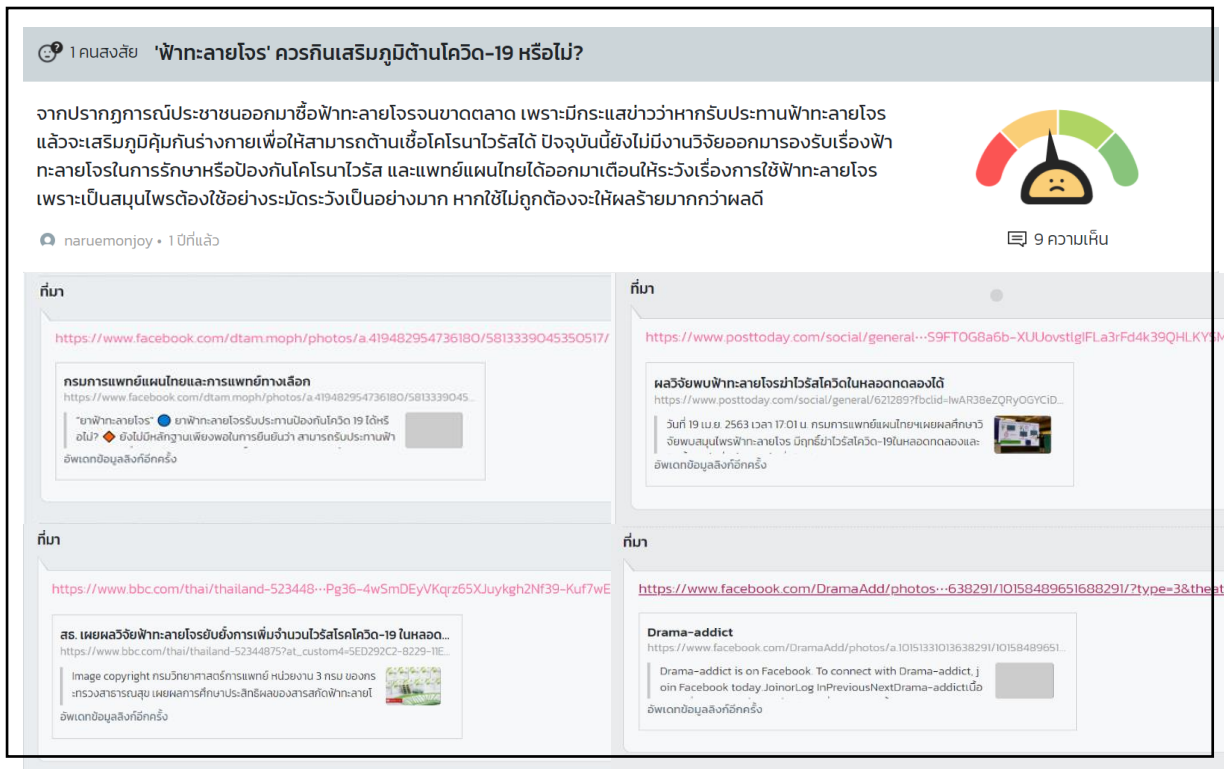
1 คนสงสัย 'ฟ้าทะลายโจร' ควรกินเสริมภูมิต้านโควิด-19 หรือไม่?

จากปรากฏการณ์ประชาชนออกมาซื้อฟ้าทะลายโจรจนขาดตลาด เพราะมีกระแสข่าวว่าหากรับประทานฟ้าทะลายโจรแล้วจะเสริมภูมิคุ้มกันร่างกายเพื่อให้สามารถต้านเชื้อโคโรนาไวรัสได้ ปัจจุบันนี้ยังไม่มีงานวิจัยออกมารองรับเรื่องฟ้าทะลายโจรในการรักษาหรือป้องกันโคโรนาไวรัส และแพทย์แผนไทยได้ออกมาเตือนให้ระวังเรื่องการใช้ฟ้าทะลายโจร เพราะเป็นสมุนไพรต้องใช้อย่างระมัดระวังเป็นอย่างมาก หากใช้ไม่ถูกต้องจะให้ผลร้ายมากกว่าผลดี

naruemonjoy • 1 ปีที่แล้ว

9 ความเห็น

ที่มา

https://www.facebook.com/dtam.moph/photos/a.419482954736180/5813339045350517/

กรมการแพทย์แผนไทยและการแพทย์ทางเลือก
https://www.facebook.com/dtam.moph/photos/a.419482954736180/5813339045...
"ยาฟ้าทะลายโจร" ยาฟ้าทะลายโจรรับประทานป้องกันโควิด 19 ได้หรือไม่? ยังไม่มีหลักฐานเพียงพอในการยืนยันว่า สามารถรับประทานฟ้า
อัพเดทข้อมูลลิงก์อีกครั้ง

ที่มา

https://www.posttoday.com/social/general···S9FT0G8a6b-XUUovstlgIFLa3rFd4k39QHLKY

ผลวิจัยพบฟ้าทะลายโจรฆ่าไวรัสโควิดในหลอดทดลองได้
https://www.posttoday.com/social/general/621289?fbclid=IwAR38eZQRyOGYCiD...
วันที่ 19 เม.ย. 2563 เวลา 17:01 น. กรมการแพทย์แผนไทยฯเผยผลศึกษาวิจัยพบสมุนไพรฟ้าทะลายโจร มีฤทธิ์ฆ่าไวรัสโควิด-19ในหลอดทดลองและ
อัพเดทข้อมูลลิงก์อีกครั้ง

ที่มา

https://www.bbc.com/thai/thailand-523448···Pg36-4wSmDEyVKqrz65XJuykgh2Nf39-Kuf7wE

สธ. เผยผลวิจัยฟ้าทะลายโจรยับยั้งการเพิ่มจำนวนไวรัสโรคโควิด-19 ในหลอด...
https://www.bbc.com/thai/thailand-52344875?at_custom4=5ED292C2-8229-11E...
Image copyright กรมวิทยาศาสตร์การแพทย์ หน่วยงาน 3 กรม ของกระทรวงสาธารณสุข เผยผลการศึกษาประสิทธิผลของสารสกัดฟ้าทะลายโ
อัพเดทข้อมูลลิงก์อีกครั้ง

ที่มา

https://www.facebook.com/DramaAdd/photos···638291/10158489651688291/?type=3&theat

Drama-addict
https://www.facebook.com/DramaAdd/photos/a.10151331013638291/10158489651...
Drama-addict is on Facebook. To connect with Drama-addict, join Facebook today.JoinorLog InPreviousNextDrama-addictเมื่อ
อัพเดทข้อมูลลิงก์อีกครั้ง